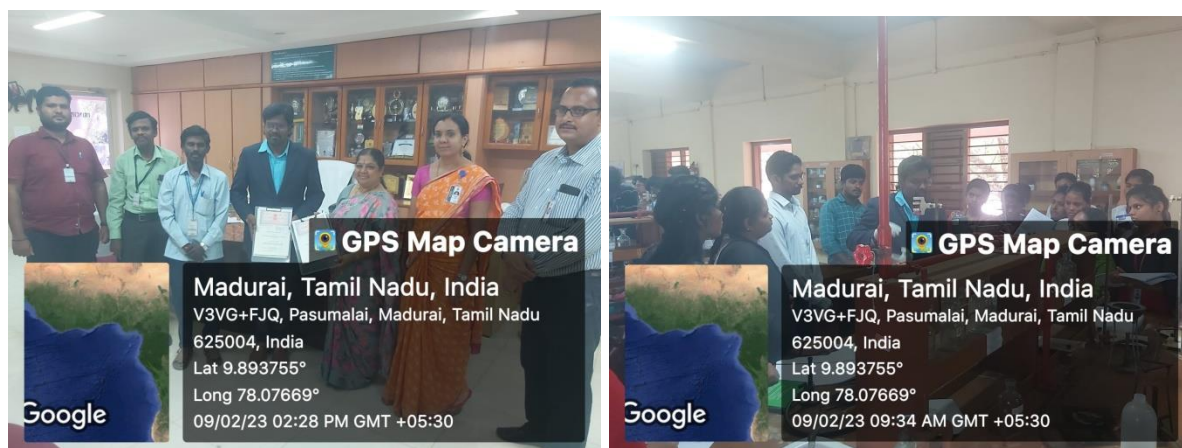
GPS Map Camera

Madurai, Tamil Nadu, India
V3VG+FJQ, Pasumalai, Madurai, Tamil Nadu 625004, India
Lat 9.893755°
Long 78.07669°
09/02/23 02:28 PM GMT +05:30

Google

GPS Map Camera

Madurai, Tamil Nadu, India
V3VG+FJQ, Pasumalai, Madurai, Tamil Nadu 625004, India
Lat 9.893755°
Long 78.07669°
09/02/23 09:34 AM GMT +05:30

Google